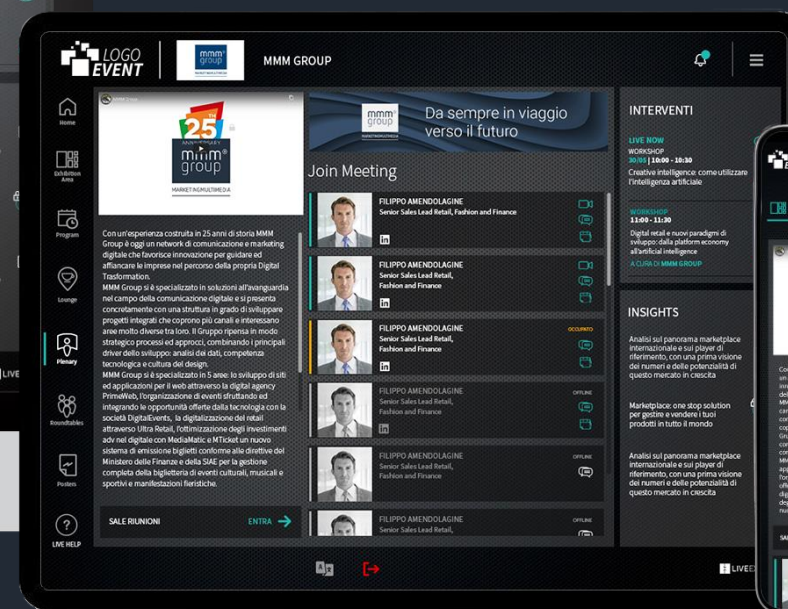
LOGO EVENT

mmm group

MMM GROUP

Home

Exhibition Area

Program

Lounge

Plenary

Roundtables

Posters

LIVE HELP

25 ANNIVERSARY

mmm group

MARKETINGMULTIMEDIA

Con un'esperienza costruita in 25 anni di storia MMM Group è oggi un network di comunicazione e marketing digitale che favorisce innovazione per guidare ed affiancare le imprese nel percorso della propria Digital Trasformation.

MMM Group si è specializzato in soluzioni all'avanguardia nel campo della comunicazione digitale e si presenta concretamente con una struttura in grado di sviluppare progetti integrati che coprono più canali e interessano aree molto diverse tra loro. Il Gruppo ripensa in modo strategico processi ed approcci, combinando i principali driver dello sviluppo: analisi dei dati, competenza tecnologica e cultura del design.

MMM Group si è specializzato in 5 aree: lo sviluppo di siti ed applicazioni per il web attraverso la digital agency PrimeWeb, l'organizzazione di eventi sfruttando ed integrando le opportunità offerte dalla tecnologia con la società DigitalEvents, la digitalizzazione del retail attraverso Ultra Retail, l'ottimizzazione degli investimenti adv nel digitale con MediaMatic e MTicket un nuovo sistema di emissione biglietti conforme alle direttive del Ministero delle Finanze e della SIAE per la gestione completa della biglietteria di eventi culturali, musicali e sportivi e manifestazioni fieristiche.

SALE RIUNIONI

ENTRA

Da sempre in viaggio verso il futuro

Join Meeting

FILIPPO AMENDOLAGINE
Senior Sales Lead Retail, Fashion and Finance

FILIPPO AMENDOLAGINE
Senior Sales Lead Retail, Fashion and Finance

FILIPPO AMENDOLAGINE
Senior Sales Lead Retail, Fashion and Finance
OCCUPATO

FILIPPO AMENDOLAGINE
Senior Sales Lead Retail, Fashion and Finance
OFFLINE

FILIPPO AMENDOLAGINE
Senior Sales Lead Retail, Fashion and Finance
OFFLINE

FILIPPO AMENDOLAGINE
OFFLINE

INTERVENTI

LIVE NOW
WORKSHOP
30/05 | 10:00 - 10:30
Creative intelligence: come utilizzare l'intelligenza artificiale

WORKSHOP
11:00 - 11:30
Digital retail e nuovi paradigmi di sviluppo: dalla platform economy all'artificial intelligence
A CURA DI MMM GROUP

INSIGHTS

Analisi sul panorama marketplace internazionale e sui player di riferimento, con una prima visione dei numeri e delle potenzialità di questo mercato in crescita

Marketplace: one stop solution per gestire e vendere i tuoi prodotti in tutto il mondo

Analisi sul panorama marketplace internazionale e sui player di riferimento, con una prima visione dei numeri e delle potenzialità di questo mercato in crescita

LIVE